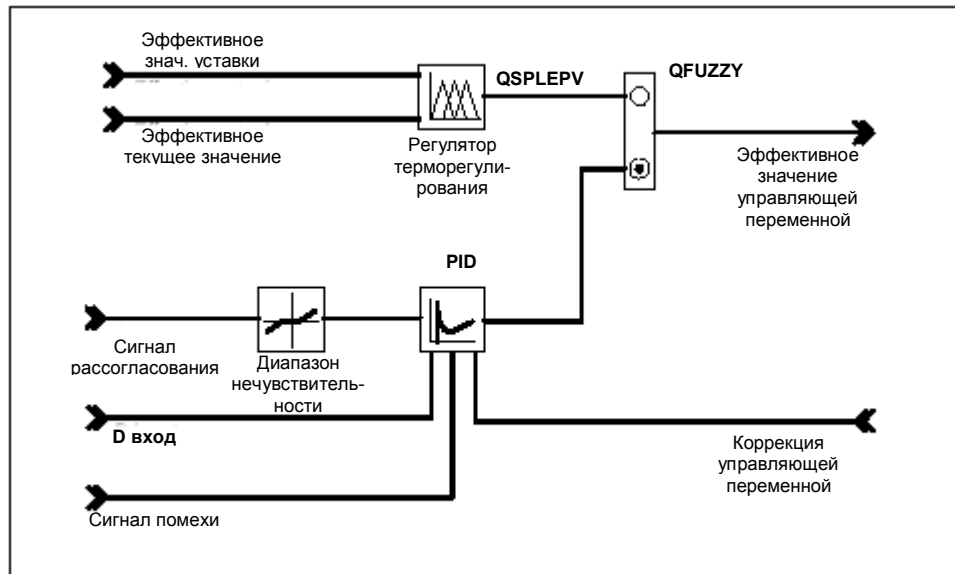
Эффективное знач. уставки

Эффективное текущее значение

QSPLEPV

QFUZZY

Регулятор терморегулирования

Эффективное значение управляющей переменной

PID

Сигнал рассогласования

Диапазон нечувствительности

D вход

Коррекция управляющей переменной

Сигнал помехи